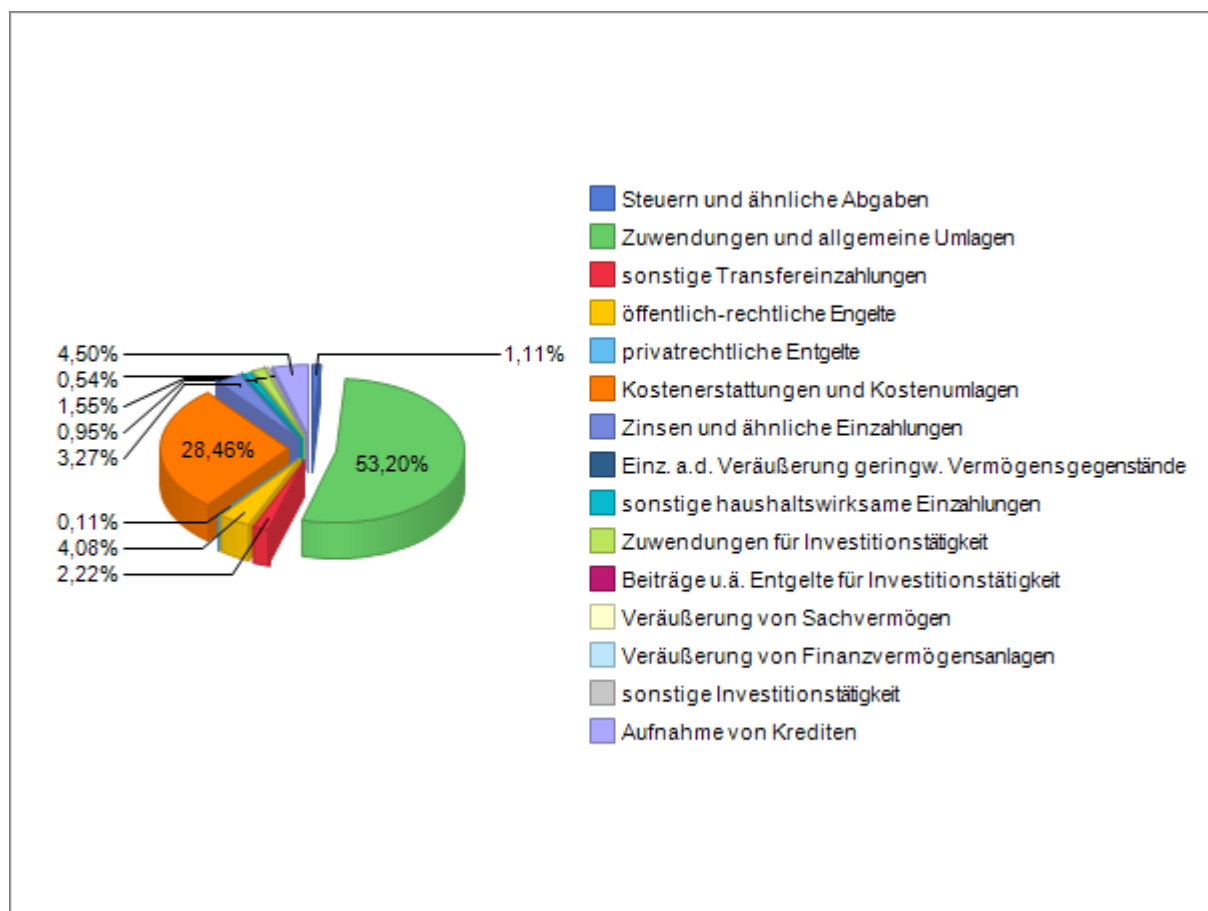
4,50%
0,54%
1,55%
0,95%
3,27%
28,46%
53,20%
1,11%
0,11%
4,08%
2,22%

Steuern und ähnliche Abgaben
Zuwendungen und allgemeine Umlagen
sonstige Transfereinzahlungen
öffentlich-rechtliche Engelte
privatrechtliche Entgelte
Kostenerstattungen und Kostenumlagen
Zinsen und ähnliche Einzahlungen
Einz. a.d. Veräußerung geringw. Vermögensgegenstände
sonstige haushaltswirksame Einzahlungen
Zuwendungen für Investitionstätigkeit
Beiträge u.ä. Entgelte für Investitionstätigkeit
Veräußerung von Sachvermögen
Veräußerung von Finanzvermögensanlagen
sonstige Investitionstätigkeit
Aufnahme von Krediten